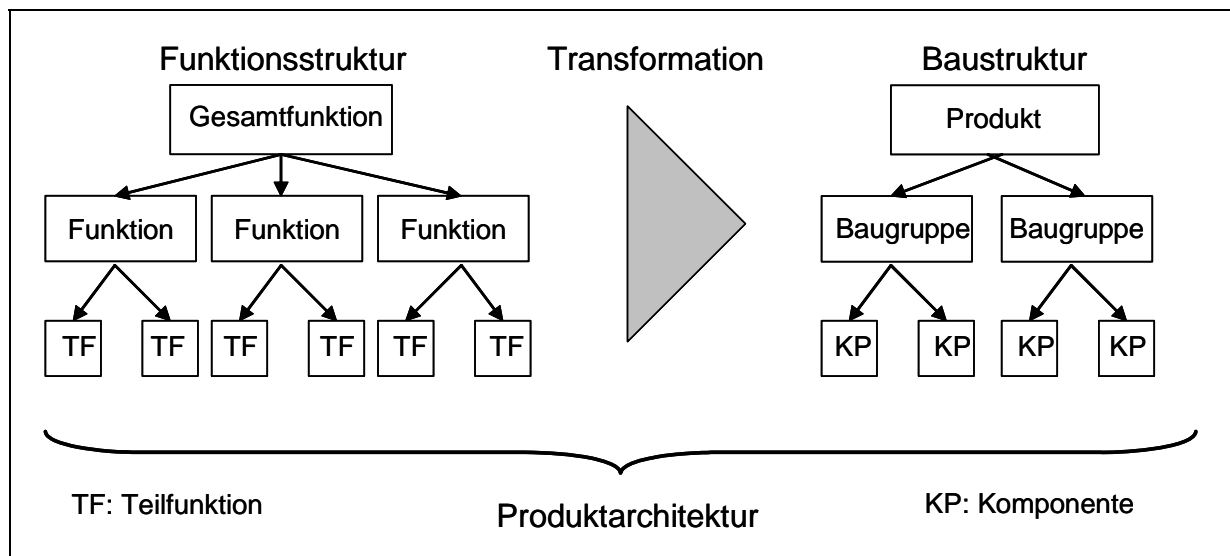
Funktionsstruktur

Transformation

Baustruktur

Gesamtfunktion

Funktion

Funktion

Funktion

TF TF TF TF TF TF

Produkt

Baugruppe

Baugruppe

KP KP KP KP

TF: Teilfunktion

Produktarchitektur

KP: Komponente